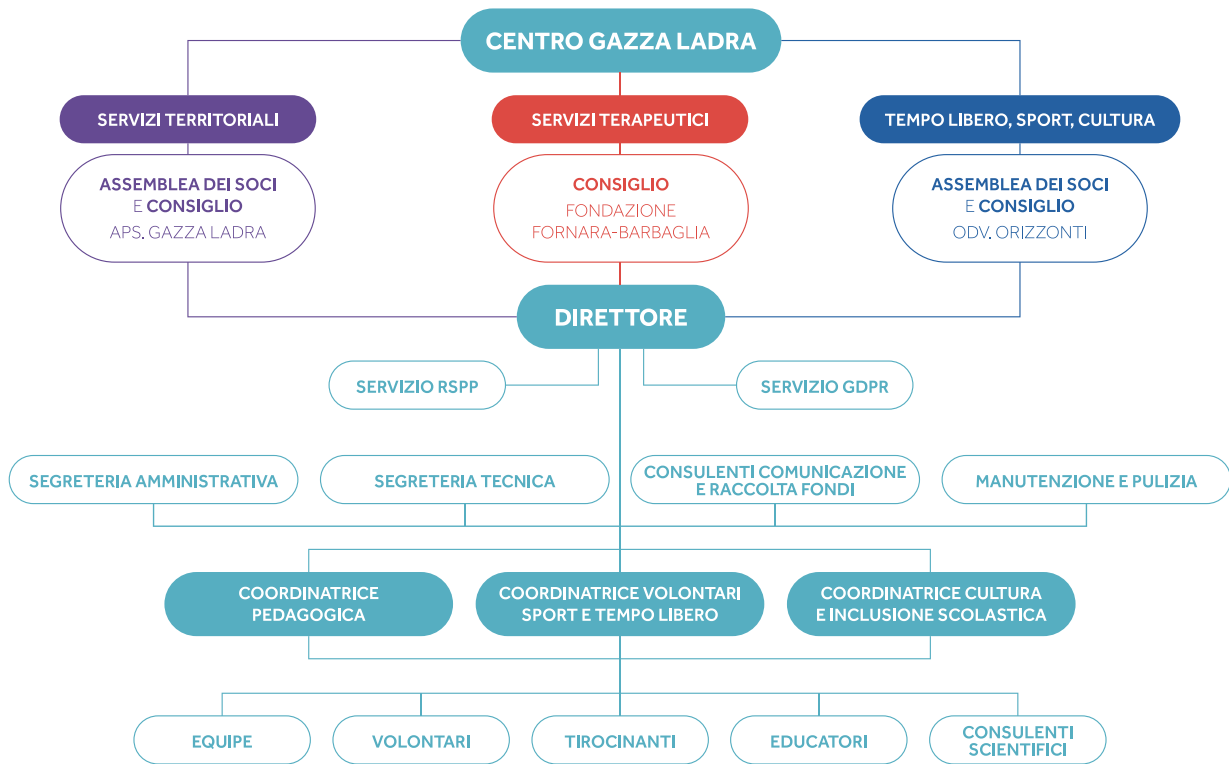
CENTRO GAZZA LADRA

SERVIZI TERRITORIALI

SERVIZI TERAPEUTICI

TEMPO LIBERO, SPORT, CULTURA

ASSEMBLEA DEI SOCI E CONSIGLIO APS. GAZZA LADRA

CONSIGLIO FONDAZIONE FORNARA-BARBAGLIA

ASSEMBLEA DEI SOCI E CONSIGLIO ODV. ORIZZONTI

DIRETTORE

SERVIZIO RSPP

SERVIZIO GDPR

SEGRETERIA AMMINISTRATIVA

SEGRETERIA TECNICA

CONSULENTI COMUNICAZIONE E RACCOLTA FONDI

MANUTENZIONE E PULIZIA

COORDINATRICE PEDAGOGICA

COORDINATRICE VOLONTARI SPORT E TEMPO LIBERO

COORDINATRICE CULTURA E INCLUSIONE SCOLASTICA

EQUIPE

VOLONTARI

TIROCINANTI

EDUCATORI

CONSULENTI SCIENTIFICI